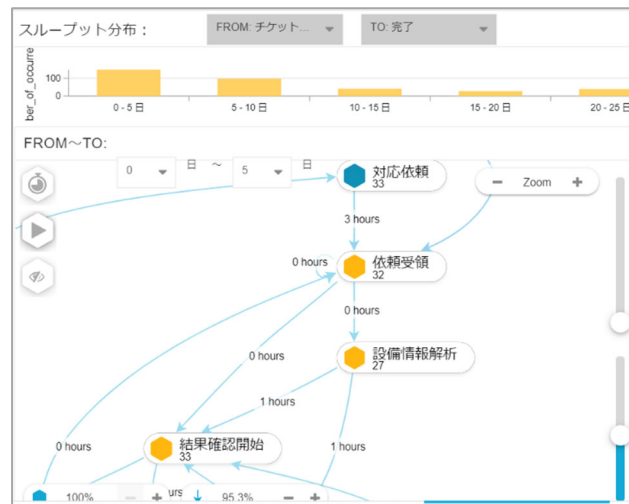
スループット分布：

FROM: チケット...

TO: 完了

ber_of_occurre

100

0

0 - 5 日

5 - 10 日

10 - 15 日

15 - 20 日

20 - 25 日

FROM～TO:

0

日 ～

5

日

対応依頼
33

− Zoom +

3 hours

0 hours

依頼受領
32

0 hours

0 hours

設備情報解析
27

1 hours

0 hours

結果確認開始
33

1 hours

100%

− +

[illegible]urs

95.3%

− +